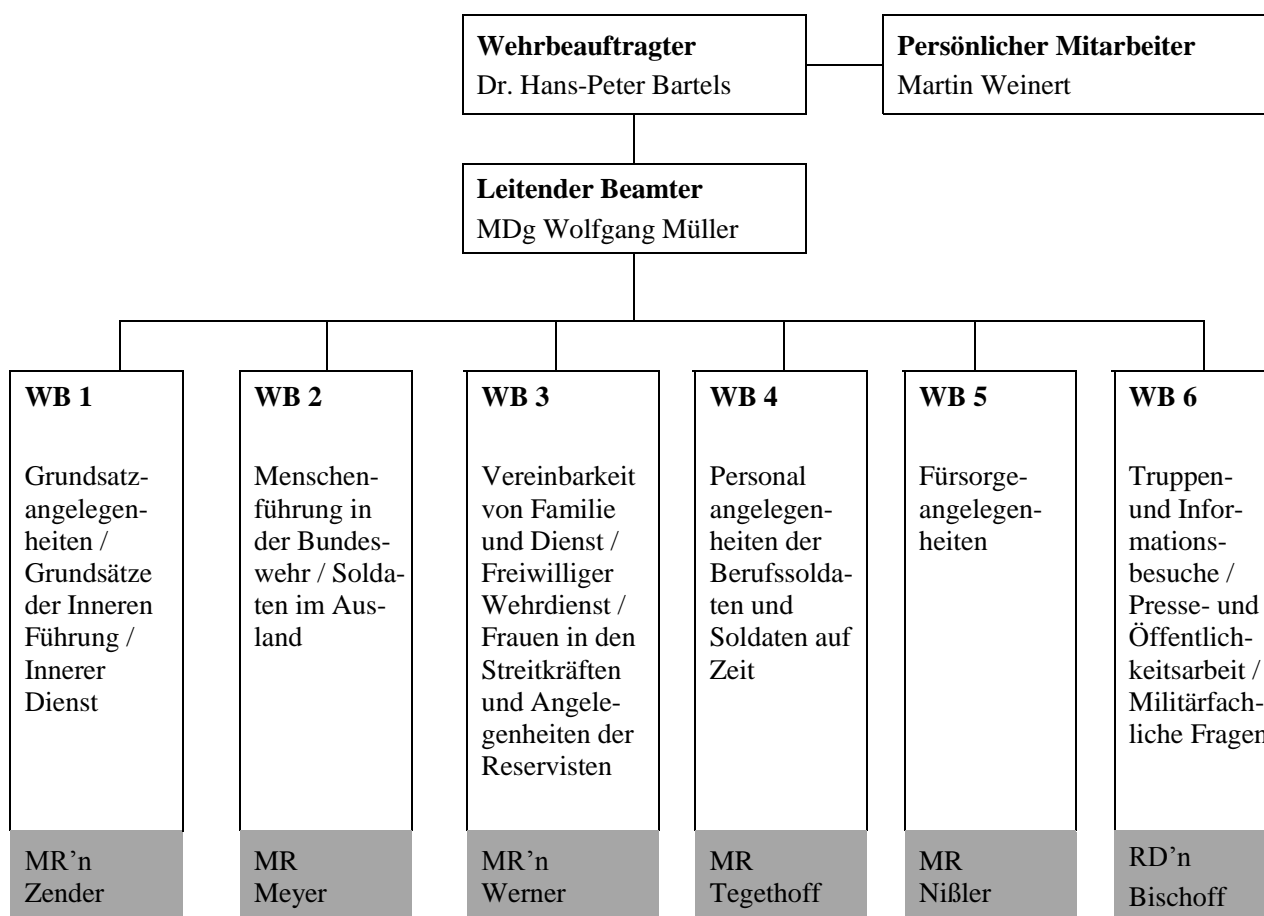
**Wehrbeauftragter**
Dr. Hans-Peter Bartels

**Persönlicher Mitarbeiter**
Martin Weinert

**Leitender Beamter**
MDg Wolfgang Müller

**WB 1**
Grundsatzangelegenheiten / Grundsätze der Inneren Führung / Innerer Dienst
MR'n Zender

**WB 2**
Menschenführung in der Bundeswehr / Soldaten im Ausland
MR Meyer

**WB 3**
Vereinbarkeit von Familie und Dienst / Freiwilliger Wehrdienst / Frauen in den Streitkräften und Angelegenheiten der Reservisten
MR'n Werner

**WB 4**
Personal angelegenheiten der Berufssoldaten und Soldaten auf Zeit
MR Tegethoff

**WB 5**
Fürsorgeangelegenheiten
MR Nißler

**WB 6**
Truppen- und Informationsbesuche / Presse- und Öffentlichkeitsarbeit / Militärfachliche Fragen
RD'n Bischoff